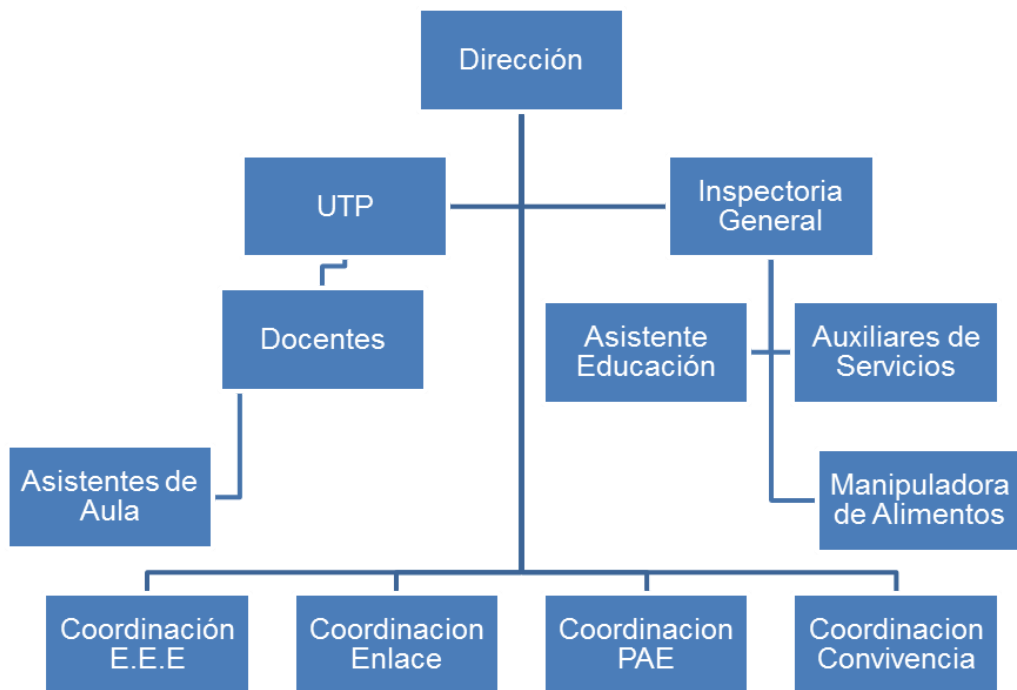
Dirección

UTP

Inspectoria General

Docentes

Asistente Educación

Auxiliares de Servicios

Asistentes de Aula

Manipuladora de Alimentos

Coordinación E.E.E

Coordinacion Enlace

Coordinacion PAE

Coordinacion Convivencia